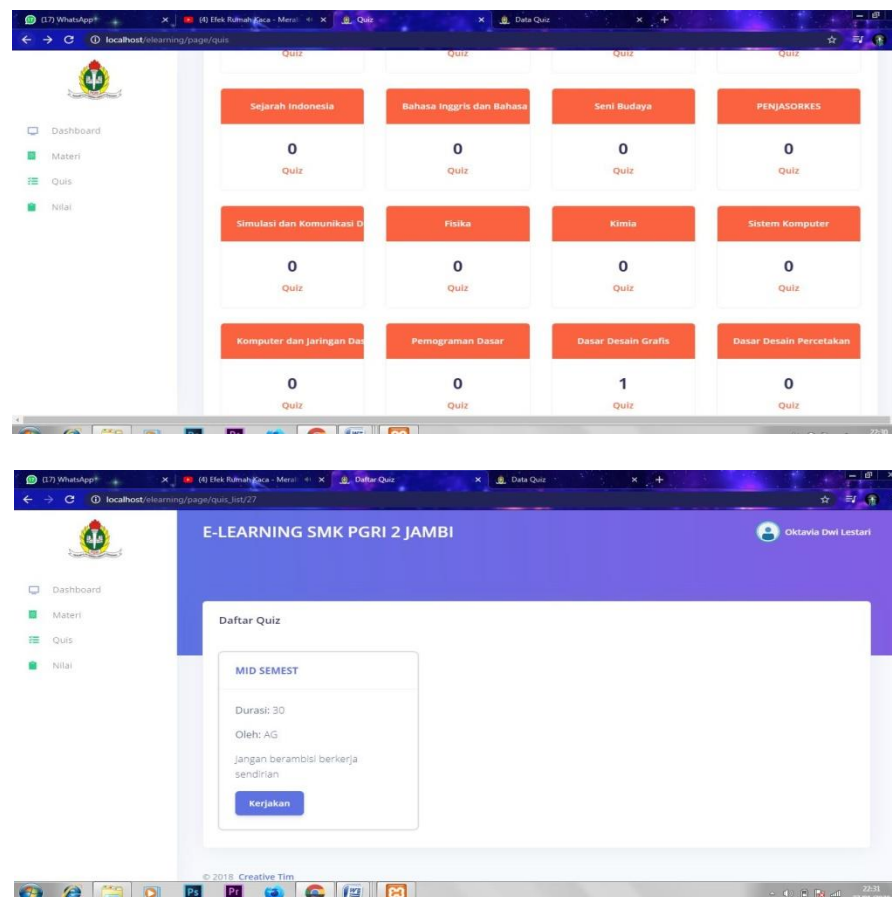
(17) WhatsApp (4) Efek Rumah Kaca - Meral Quiz Data Quiz
localhost/elearning/page/quis

Quiz Quiz Quiz Quiz

Dashboard
Materi
Quis
Nilai

| Sejarah Indonesia | Bahasa Inggris dan Bahasa | Seni Budaya | PENJASORKES |
|---|---|---|---|
| 0 Quiz | 0 Quiz | 0 Quiz | 0 Quiz |
| Simulasi dan Komunikasi D | Fisika | Kimia | Sistem Komputer |
| 0 Quiz | 0 Quiz | 0 Quiz | 0 Quiz |
| Komputer dan Jaringan Das | Pemograman Dasar | Dasar Desain Grafis | Dasar Desain Percetakan |
| 0 Quiz | 0 Quiz | 1 Quiz | 0 Quiz |

22:30

(17) WhatsApp (4) Efek Rumah Kaca - Meral Daftar Quiz Data Quiz
localhost/elearning/page/quis_list/27

E-LEARNING SMK PGRI 2 JAMBI

Oktavia Dwi Lestari

Dashboard
Materi
Quis
Nilai

Daftar Quiz

MID SEMEST

Durasi: 30

Oleh: AG

Jangan berambisi berkerja sendirian

Kerjakan

© 2018 Creative Tim

22:31